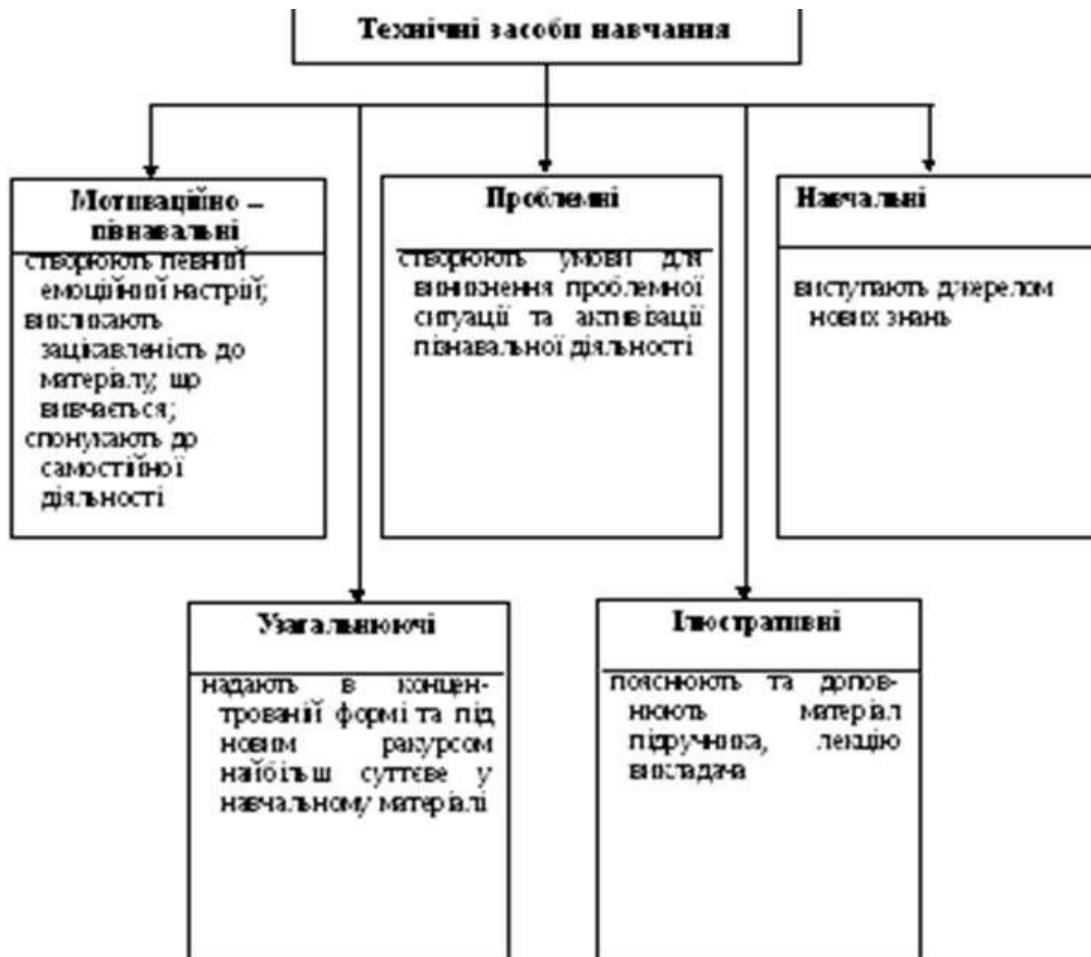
Технічні засоби навчання

Мотиваційно – пізнавальні

створюють певний емоційний настрій; викликають зацікавленість до матеріалу, що вивчається; спонукають до самостійної діяльності

Проблемні

створюють умови для виникнення проблемної ситуації та активізації пізнавальної діяльності

Навчальні

виступають джерелом нових знань

Узагальнюючі

надають в концентрованій формі та під новим ракурсом найбільш суттєве у навчальному матеріалі

Ілюстративні

пояснюють та доповнюють матеріал підручника, лекцію викладача